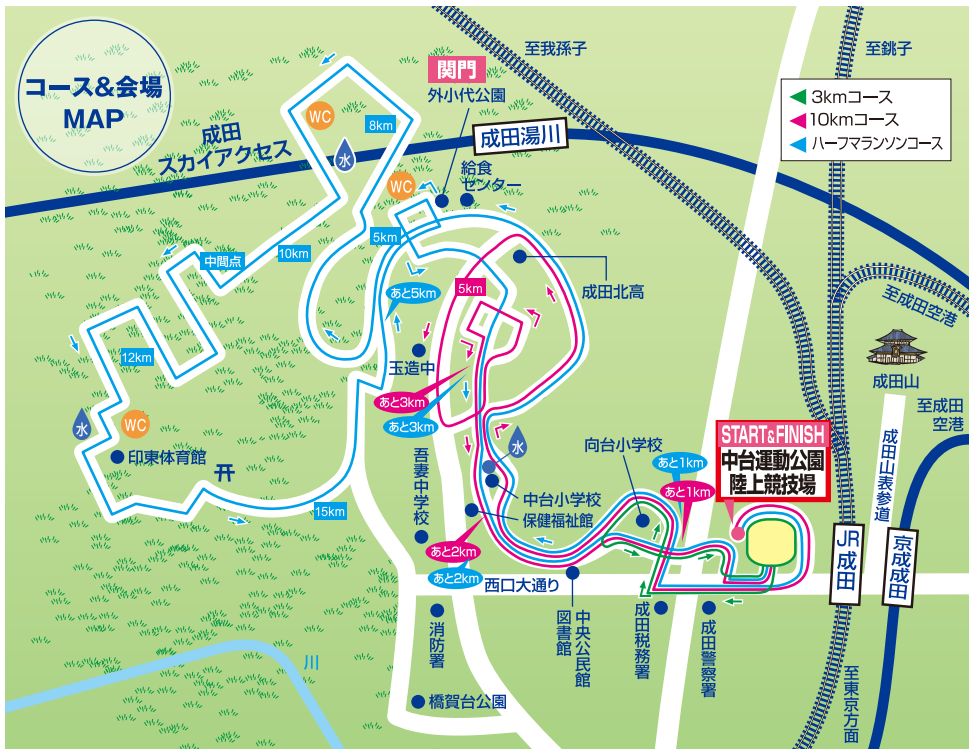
コース&会場MAP

至我孫子

関門
外小代公園

成田湯川

至銚子

3kmコース
10kmコース
ハーフマラソンコース

成田スカイアクセス

WC
8km
水
WC
給食センター

5km
中間点
10km
あと5km
5km
成田北高

12km
玉造中
あと3km
あと3km

至成田空港
成田山
至成田空港

水
WC
印東体育館
吾妻中学校
水
向台小学校
あと1km
あと1km
START&FINISH
中台運動公園陸上競技場

15km
中台小学校
保健福祉館
あと2km
あと2km
西口大通り

成田山表参道
JR成田
京成成田

消防署
中央公民館図書館
成田税務署
成田警察署
至東京方面

川
橋賀台公園